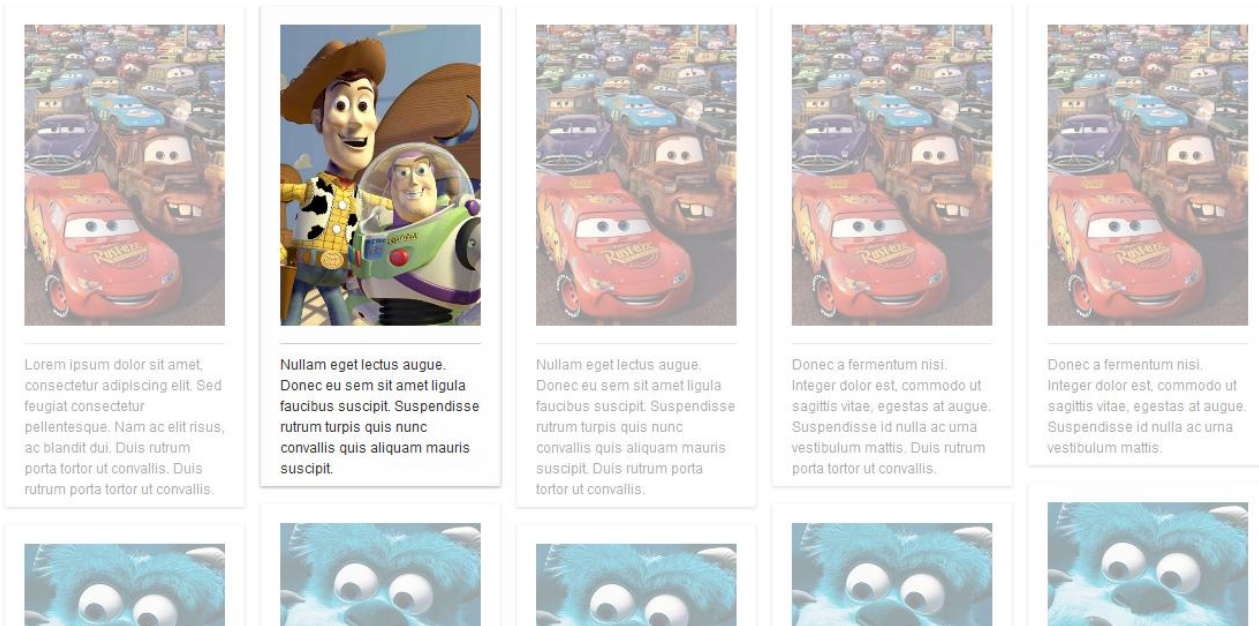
Lorem ipsum dolor sit amet, consectetur adipiscing elit. Sed feugiat consectetur pellentesque. Nam ac elit risus, ac blandit dui. Duis rutrum porta tortor ut convallis. Duis rutrum porta tortor ut convallis.

Nullam eget lectus augue. Donec eu sem sit amet ligula faucibus suscipit. Suspendisse rutrum turpis quis nunc convallis quis aliquam mauris suscipit.

Nullam eget lectus augue. Donec eu sem sit amet ligula faucibus suscipit. Suspendisse rutrum turpis quis nunc convallis quis aliquam mauris suscipit. Duis rutrum porta tortor ut convallis.

Donec a fermentum nisi. Integer dolor est, commodo ut sagittis vitae, egestas at augue. Suspendisse id nulla ac urna vestibulum mattis. Duis rutrum porta tortor ut convallis.

Donec a fermentum nisi. Integer dolor est, commodo ut sagittis vitae, egestas at augue. Suspendisse id nulla ac urna vestibulum mattis.